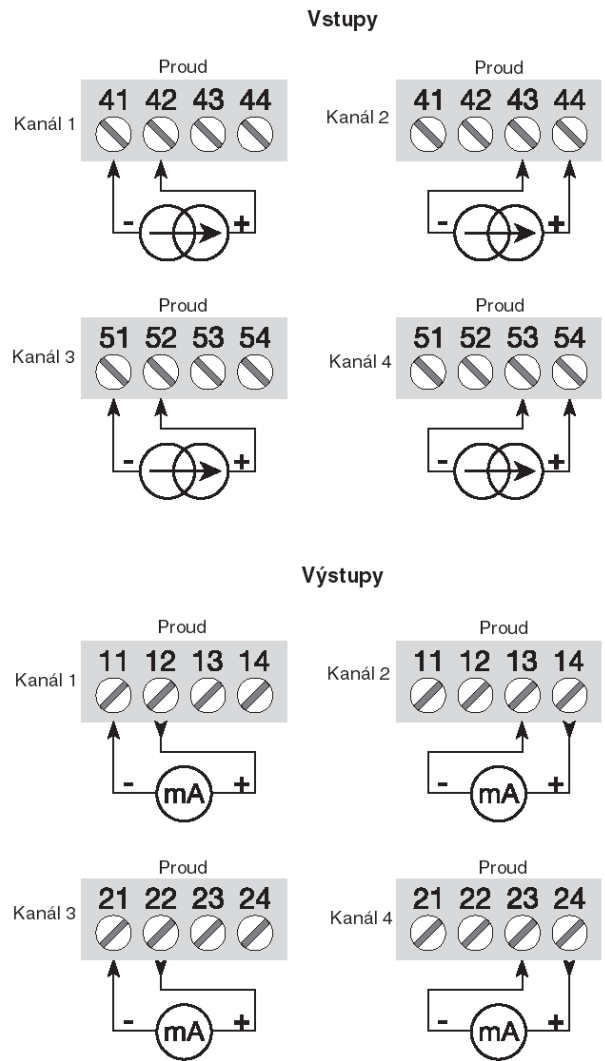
Vstupy

Kanál 1
Proud
41 42 43 44
- +

Kanál 2
Proud
41 42 43 44
- +

Kanál 3
Proud
51 52 53 54
- +

Kanál 4
Proud
51 52 53 54
- +

Výstupy

Kanál 1
Proud
11 12 13 14
- mA +

Kanál 2
Proud
11 12 13 14
- mA +

Kanál 3
Proud
21 22 23 24
- mA +

Kanál 4
Proud
21 22 23 24
- mA +